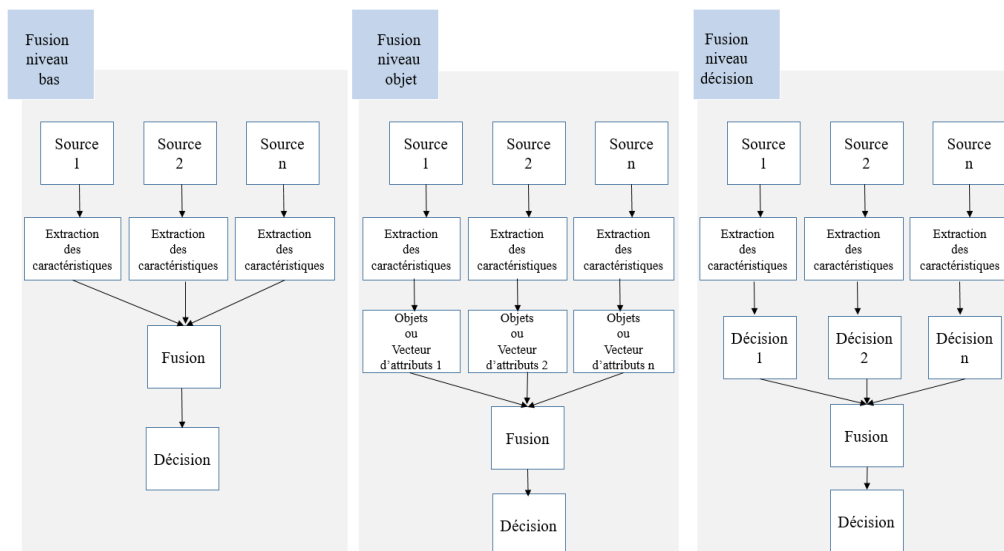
Fusion niveau bas

Source 1

Source 2

Source n

Extraction des caractéristiques

Extraction des caractéristiques

Extraction des caractéristiques

Fusion

Décision

Fusion niveau objet

Source 1

Source 2

Source n

Extraction des caractéristiques

Extraction des caractéristiques

Extraction des caractéristiques

Objets ou Vecteur d'attributs 1

Objets ou Vecteur d'attributs 2

Objets ou Vecteur d'attributs n

Fusion

Décision

Fusion niveau décision

Source 1

Source 2

Source n

Extraction des caractéristiques

Extraction des caractéristiques

Extraction des caractéristiques

Décision 1

Décision 2

Décision n

Fusion

Décision